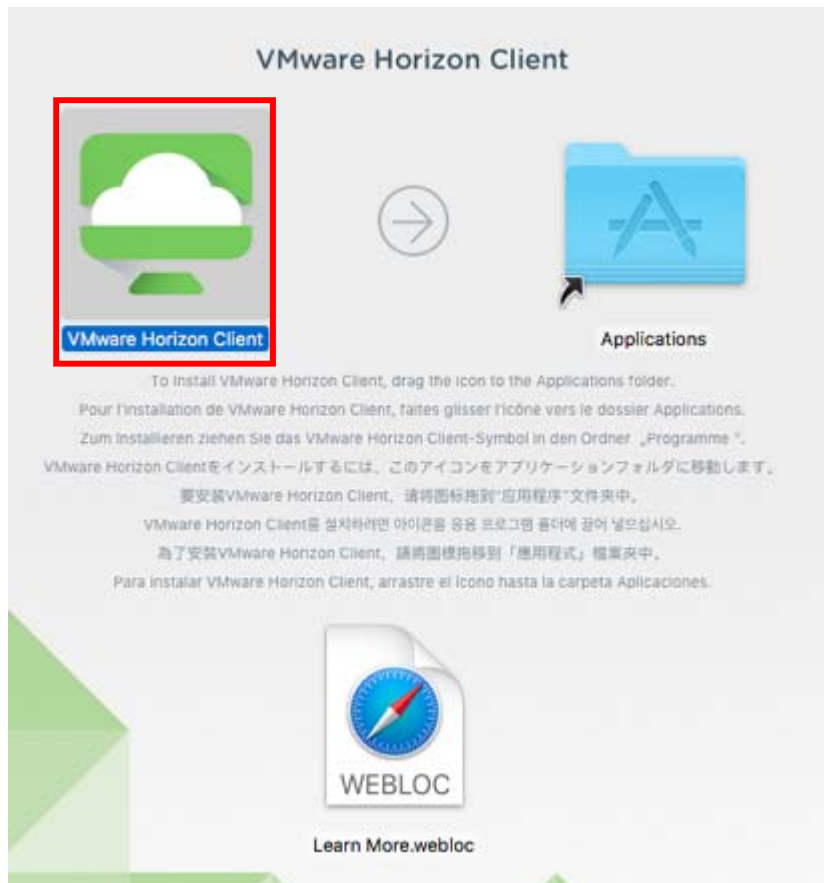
VMware Horizon Client

VMware Horizon Client

Applications

To install VMware Horizon Client, drag the icon to the Applications folder.
Pour l'installation de VMware Horizon Client, faites glisser l'icône vers le dossier Applications.
Zum Installieren ziehen Sie das VMware Horizon Client-Symbol in den Ordner „Programme".
VMware Horizon Clientをインストールするには、このアイコンをアプリケーションフォルダに移動します。
要安装VMware Horizon Client，请将图标拖到"应用程序"文件夹中。
VMware Horizon Client를 설치하려면 아이콘을 응용 프로그램 폴더에 끌어 넣으십시오.
為了安裝VMware Horizon Client，請將圖標拖移到「應用程式」檔案夾中。
Para instalar VMware Horizon Client, arrastre el icono hasta la carpeta Aplicaciones.

WEBLOC

Learn More.webloc